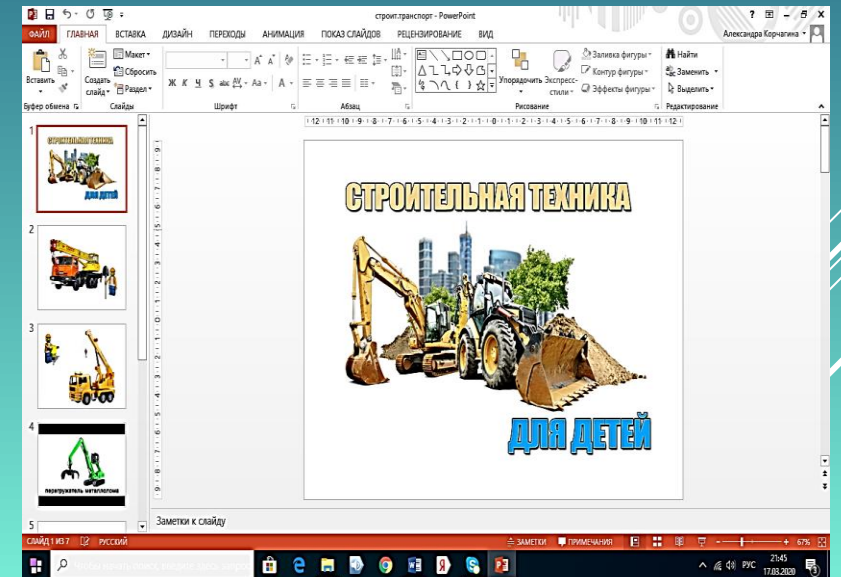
строит.транспорт - PowerPoint

ФАЙЛ ГЛАВНАЯ ВСТАВКА ДИЗАЙН ПЕРЕХОДЫ АНИМАЦИЯ ПОКАЗ СЛАЙДОВ РЕЦЕНЗИРОВАНИЕ ВИД Александра Корчагина

Вставить Создать слайд Макет Сбросить Раздел Буфер обмена Слайды Шрифт Абзац Упорядочить Экспресс-стили Заливка фигуры Контур фигуры Эффекты фигуры Рисование Найти Заменить Выделить Редактирование

1 2 3 4 5

перегружатель металлолома

СТРОИТЕЛЬНАЯ ТЕХНИКА

ДЛЯ ДЕТЕЙ

Заметки к слайду

СЛАЙД 1 ИЗ 7 РУССКИЙ ЗАМЕТКИ ПРИМЕЧАНИЯ 67%

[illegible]

РУС 21:45 17.03.2020